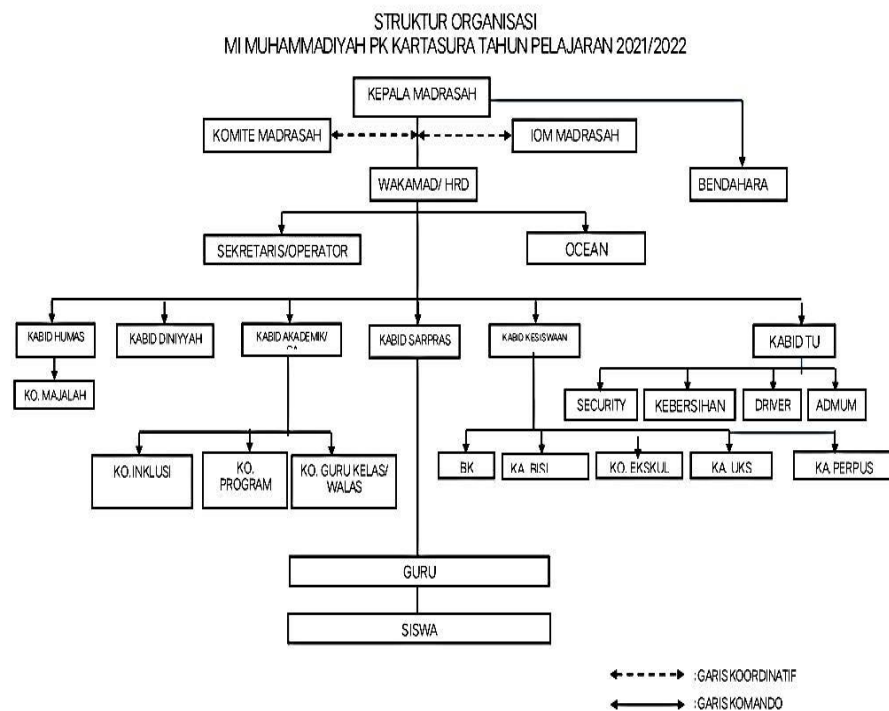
STRUKTUR ORGANISASI
MI MUHAMMADIYAH PK KARTASURA TAHUN PELAJARAN 2021/2022

KEPALA MADRASAH

KOMITE MADRASAH

IOM MADRASAH

BENDAHARA

WAKAMAD/ HRD

SEKRETARIS/OPERATOR

OCEAN

KABID HUMAS

KO. MAJALAH

KABID DINIYYAH

KABID AKADEMIK/ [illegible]

KABID SARPRAS

KABID KESISWAAN

KABID TU

SECURITY

KEBERSIHAN

DRIVER

ADMUM

KO. INKLUSI

KO. PROGRAM

KO. GURU KELAS/ WALAS

BK

KA. BISI

KO. EKSKUL

KA. UKS

KA. PERPUS

GURU

SISWA

: GARIS KOORDINATIF

: GARIS KOMANDO